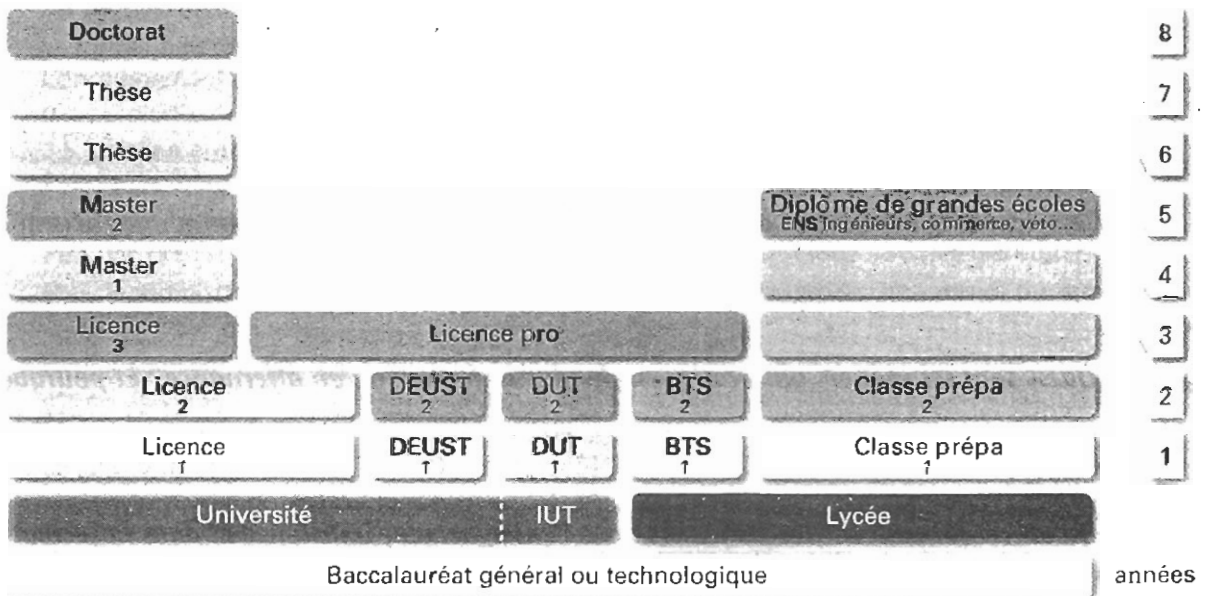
Doctorat

Thèse

Thèse

Master 2

Master 1

Licence 3

Licence pro

Licence 2

DEUST 2

DUT 2

BTS 2

Diplôme de grandes écoles
ENS ingénieurs, commerce, véto...

Classe prépa 2

Licence 1

DEUST 1

DUT 1

BTS 1

Classe prépa 1

Université

IUT

Lycée

Baccalauréat général ou technologique

8
7
6
5
4
3
2
1
années